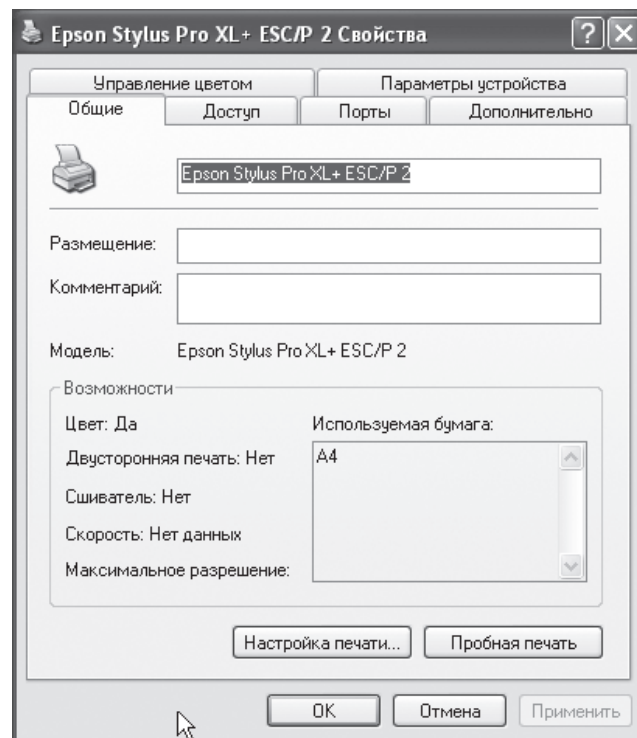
Epson Stylus Pro XL+ ESC/P 2 Свойства

? X

Управление цветом

Параметры устройства

Общие

Доступ

Порты

Дополнительно

Epson Stylus Pro XL+ ESC/P 2

Размещение:

Комментарий:

Модель: Epson Stylus Pro XL+ ESC/P 2

Возможности

Цвет: Да

Двусторонняя печать: Нет

Сшиватель: Нет

Скорость: Нет данных

Максимальное разрешение:

Используемая бумага:

A4

Настройка печати...

Пробная печать

OK

Отмена

Применить